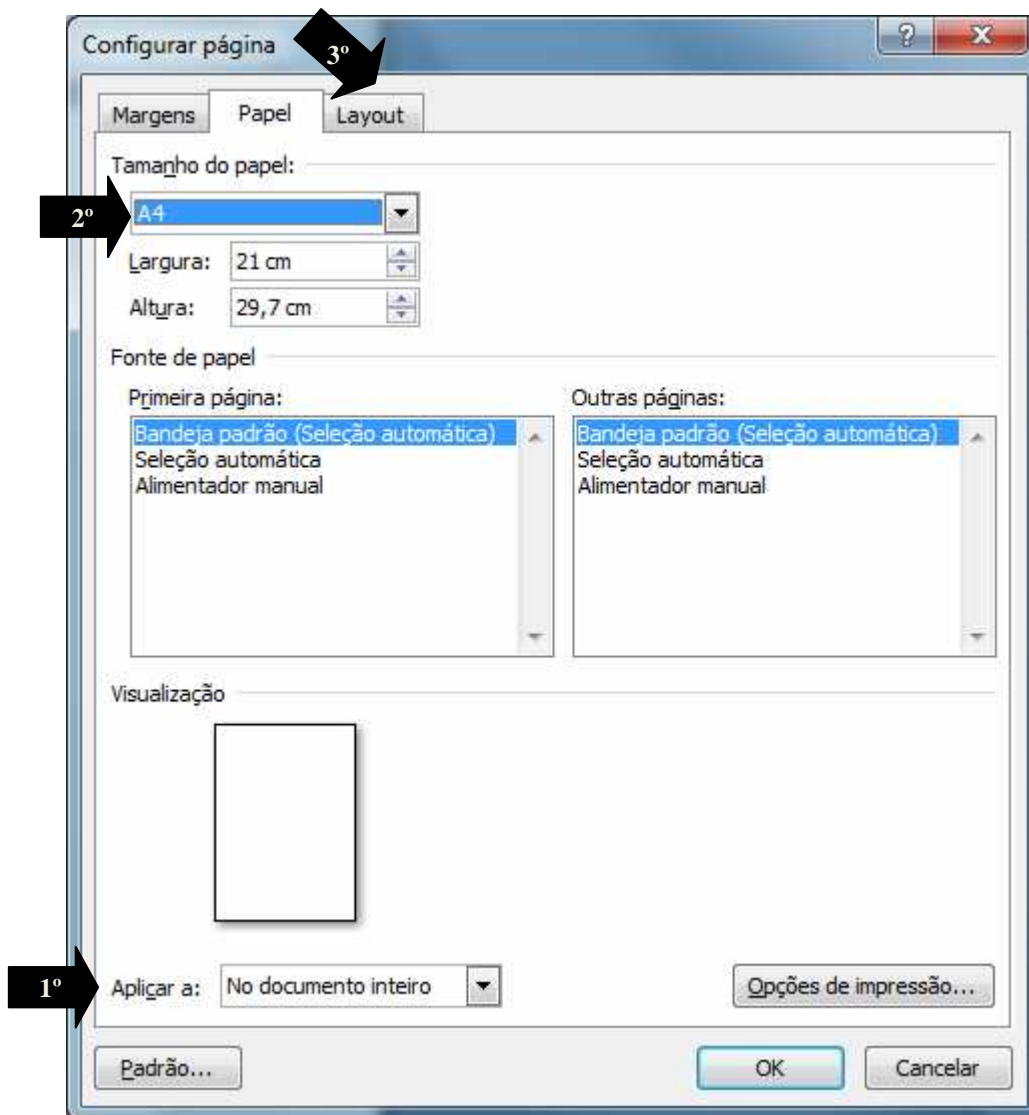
Configurar página

3º

?

x

Margens

Papel

Layout

Tamanho do papel:

2º

A4

Largura: 21 cm

Altura: 29,7 cm

Fonte de papel

Primeira página:

Bandeja padrão (Seleção automática)
Seleção automática
Alimentador manual

Outras páginas:

Bandeja padrão (Seleção automática)
Seleção automática
Alimentador manual

Visualização

1º

Aplicar a: No documento inteiro

Opções de impressão...

Padrão...

OK

Cancelar